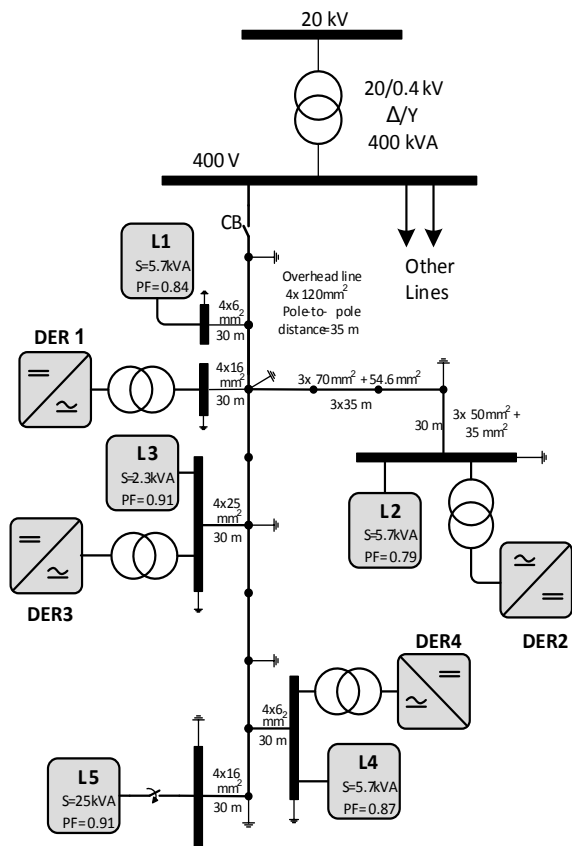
20 kV

20/0.4 kV
Δ/Y
400 kVA

400 V

CB

Other Lines

L1
S=5.7kVA
PF=0.84

Overhead line
4x 120mm$^2$
Pole-to- pole
distance=35 m

4x6
mm$^2$
30 m

DER 1

4x16
mm$^2$
30 m

3x 70mm$^2$ +54.6 mm$^2$
3x35 m

3x 50mm$^2$ +
35 mm$^2$
30 m

L3
S=2.3kVA
PF=0.91

4x25
mm$^2$
30 m

L2
S=5.7kVA
PF=0.79

DER3

DER2

DER4

4x6
mm$^2$
30 m

L5
S=25kVA
PF=0.91

4x16
mm$^2$
30 m

L4
S=5.7kVA
PF=0.87